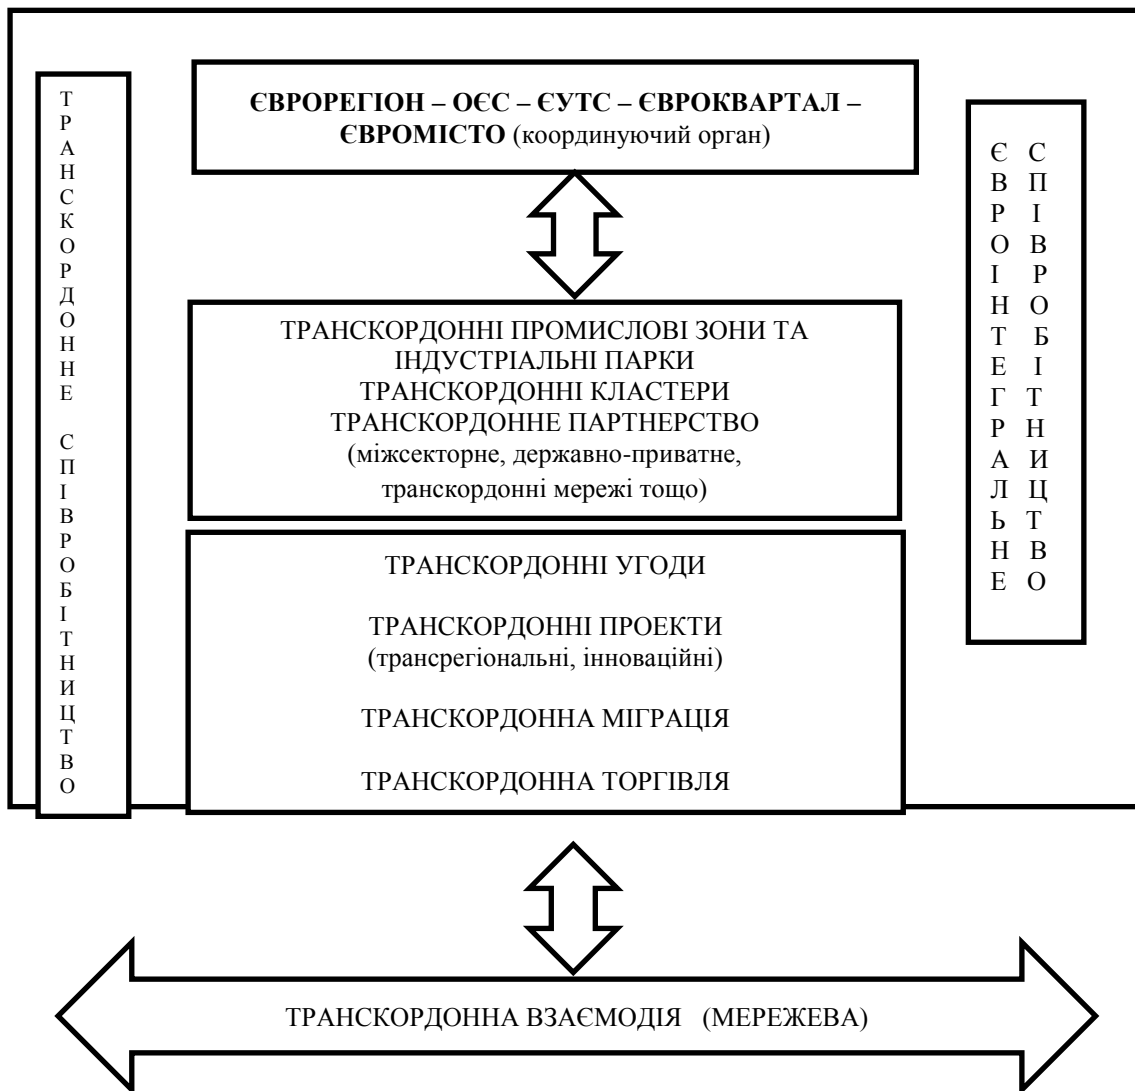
ТРАНСКОРДОННЕ СПІВРОБІТНИЦТВО

**ЄВРОРЕГІОН – ОЄС – ЄУТС – ЄВРОКВАРТАЛ – ЄВРОМІСТО** (координуючий орган)

ЄВРОІНТЕГРАЛЬНЕ СПІВРОБІТНИЦТВО

ТРАНСКОРДОННІ ПРОМИСЛОВІ ЗОНИ ТА ІНДУСТРІАЛЬНІ ПАРКИ
ТРАНСКОРДОННІ КЛАСТЕРИ
ТРАНСКОРДОННЕ ПАРТНЕРСТВО
(міжсекторне, державно-приватне, транскордонні мережі тощо)

ТРАНСКОРДОННІ УГОДИ

ТРАНСКОРДОННІ ПРОЕКТИ
(трансрегіональні, інноваційні)

ТРАНСКОРДОННА МІГРАЦІЯ

ТРАНСКОРДОННА ТОРГІВЛЯ

ТРАНСКОРДОННА ВЗАЄМОДІЯ (МЕРЕЖЕВА)